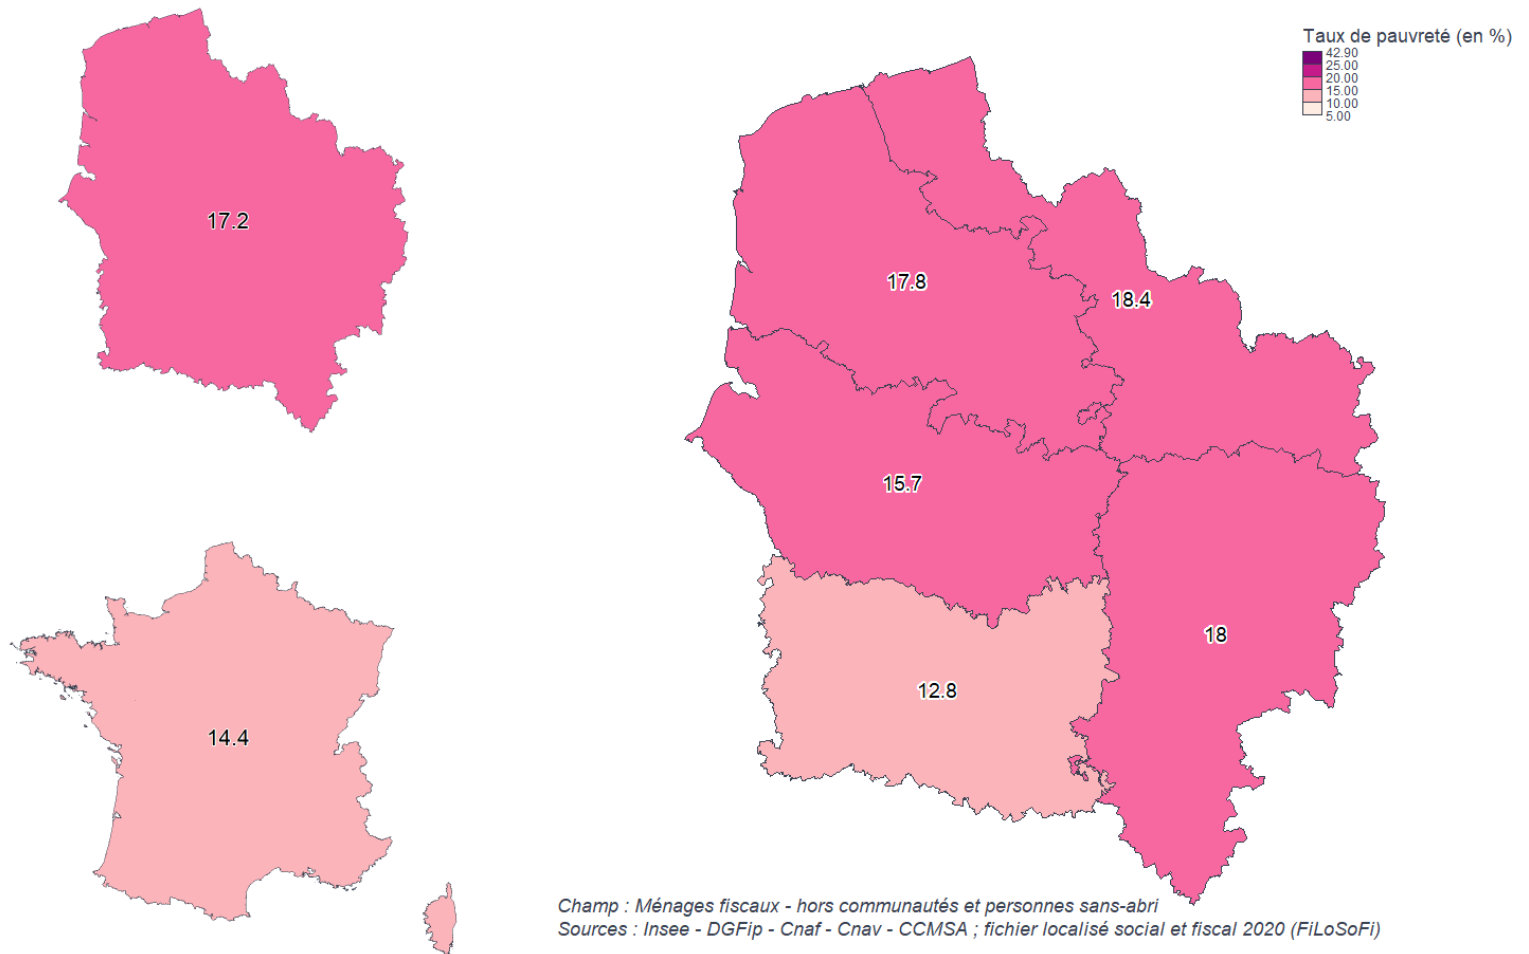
Taux de pauvreté (en %)
42.90
25.00
20.00
15.00
10.00
5.00

17.2

17.8

18.4

15.7

18

12.8

14.4

Champ : Ménages fiscaux - hors communautés et personnes sans-abri
Sources : Insee - DGFip - Cnaf - Cnav - CCMSA ; fichier localisé social et fiscal 2020 (FiLoSoFi)